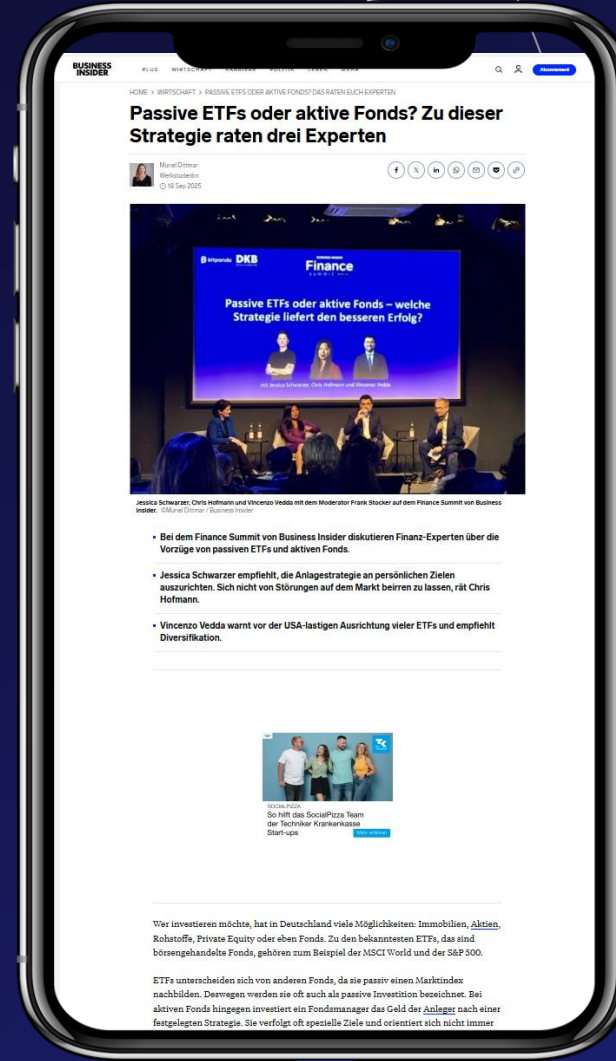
BUSINESS INSIDER PLUS WIRTSCHAFT KARRIERE POLITIK LEBEN MEHR

Abonnement

HOME > WIRTSCHAFT > PASSIVE ETFS ODER AKTIVE FONDS? DAS RATEN EUCH EXPERTEN

Passive ETFs oder aktive Fonds? Zu dieser Strategie raten drei Experten

Muriel Dittmar
Werkstudentin
18 Sep 2025

bitpanda DKB

Finance SUMMIT

Passive ETFs oder aktive Fonds – welche Strategie liefert den besseren Erfolg?

mit Jessica Schwarzer, Chris Hofmann und Vincenzo Vedda

Jessica Schwarzer, Chris Hofmann und Vincenzo Vedda mit dem Moderator Frank Stocker auf dem Finance Summit von Business Insider. ©Muriel Dittmar / Business Insider

- Bei dem Finance Summit von Business Insider diskutieren Finanz-Experten über die Vorzüge von passiven ETFs und aktiven Fonds.
- Jessica Schwarzer empfiehlt, die Anlagestrategie an persönlichen Zielen auszurichten. Sich nicht von Störungen auf dem Markt beirren zu lassen, rät Chris Hofmann.
- Vincenzo Vedda warnt vor der USA-lastigen Ausrichtung vieler ETFs und empfiehlt Diversifikation.

SOCIALPIZZA
So hilft das SocialPizza Team der Techniker Krankenkasse Start-ups
Mehr erfahren

Wer investieren möchte, hat in Deutschland viele Möglichkeiten: Immobilien, Aktien, Rohstoffe, Private Equity oder eben Fonds. Zu den bekanntesten ETFs, das sind börsengehandelte Fonds, gehören zum Beispiel der MSCI World und der S&P 500.

ETFs unterscheiden sich von anderen Fonds, da sie passiv einen Marktindex nachbilden. Deswegen werden sie oft auch als passive Investition bezeichnet. Bei aktiven Fonds hingegen investiert ein Fondsmanager das Geld der Anleger nach einer festgelegten Strategie. Sie verfolgt oft spezielle Ziele und orientiert sich nicht immer